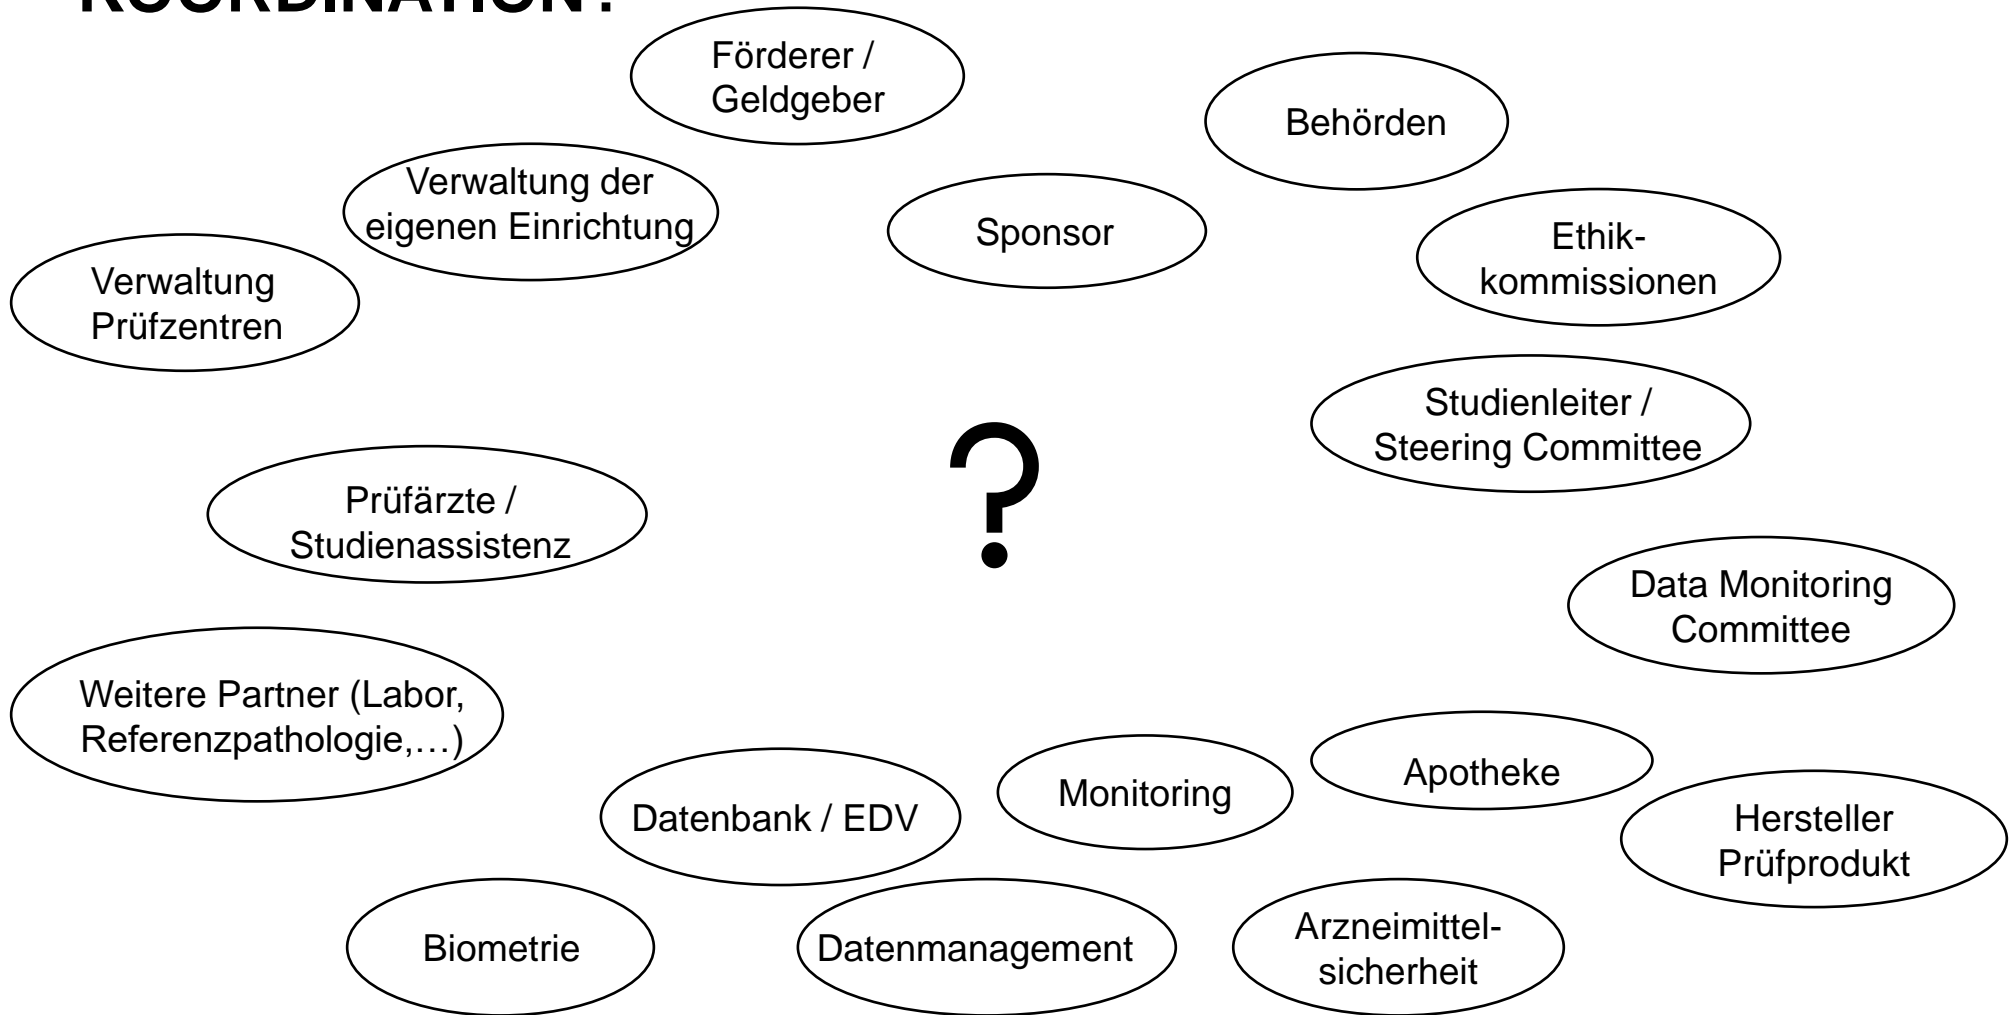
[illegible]

Förderer / Geldgeber

Behörden

Verwaltung der eigenen Einrichtung

Sponsor

Ethikkommissionen

Verwaltung Prüfzentren

Studienleiter / Steering Committee

?

Prüfärzte / Studienassistenz

Data Monitoring Committee

Weitere Partner (Labor, Referenzpathologie,…)

Apotheke

Monitoring

Datenbank / EDV

Hersteller Prüfprodukt

Biometrie

Datenmanagement

Arzneimittelsicherheit